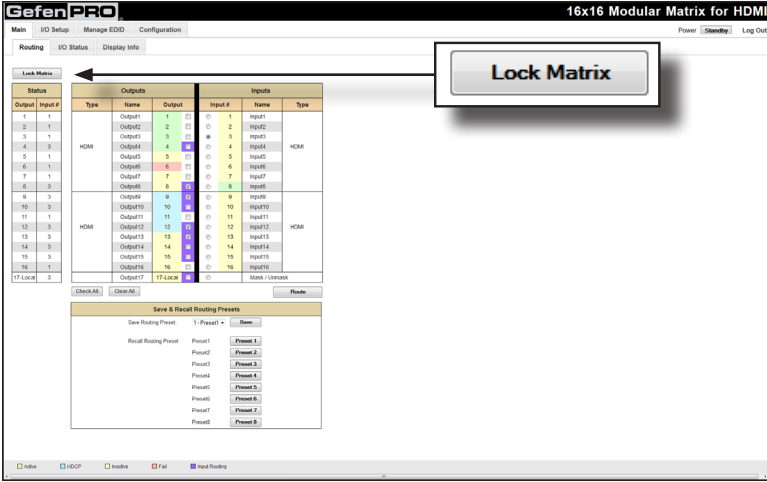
GefenPRO

16x16 Modular Matrix for HDMI

Main | I/O Setup | Manage EDID | Configuration

Power Standby Log Out

Routing | I/O Status | Display Info

Lock Matrix

Lock Matrix

| Status | |
|---|---|
| Output | Input # |
| 1 | 1 |
| 2 | 1 |
| 3 | 1 |
| 4 | 3 |
| 5 | 1 |
| 6 | 1 |
| 7 | 1 |
| 8 | 3 |
| 9 | 3 |
| 10 | 3 |
| 11 | 1 |
| 12 | 3 |
| 13 | 3 |
| 14 | 3 |
| 15 | 3 |
| 16 | 1 |
| 17-Local | 3 |

| Outputs | | | Inputs | | |
|---|---|---|---|---|---|
| Type | Name | Output | Input # | Name | Type |
| HDMI | Output1 | 1 | 1 | Input1 | HDMI |
| | Output2 | 2 | 2 | Input2 | |
| | Output3 | 3 | 3 | Input3 | |
| | Output4 | 4 | 4 | Input4 | |
| | Output5 | 5 | 5 | Input5 | |
| | Output6 | 6 | 6 | Input6 | |
| | Output7 | 7 | 7 | Input7 | |
| | Output8 | 8 | 8 | Input8 | |
| HDMI | Output9 | 9 | 9 | Input9 | HDMI |
| | Output10 | 10 | 10 | Input10 | |
| | Output11 | 11 | 11 | Input11 | |
| | Output12 | 12 | 12 | Input12 | |
| | Output13 | 13 | 13 | Input13 | |
| | Output14 | 14 | 14 | Input14 | |
| | Output15 | 15 | 15 | Input15 | |
| | Output16 | 16 | 16 | Input16 | |
| | Output17 | 17-Local | | Mask / Unmask | |

Check All | Clear All | Route

Save & Recall Routing Presets

Save Routing Preset: 1 - Preset1 Save

Recall Routing Preset: Preset1 Preset 1
Preset2 Preset 2
Preset3 Preset 3
Preset4 Preset 4
Preset5 Preset 5
Preset6 Preset 6
Preset7 Preset 7
Preset8 Preset 8

Active | HDCP | Inactive | Fail | Input Routing